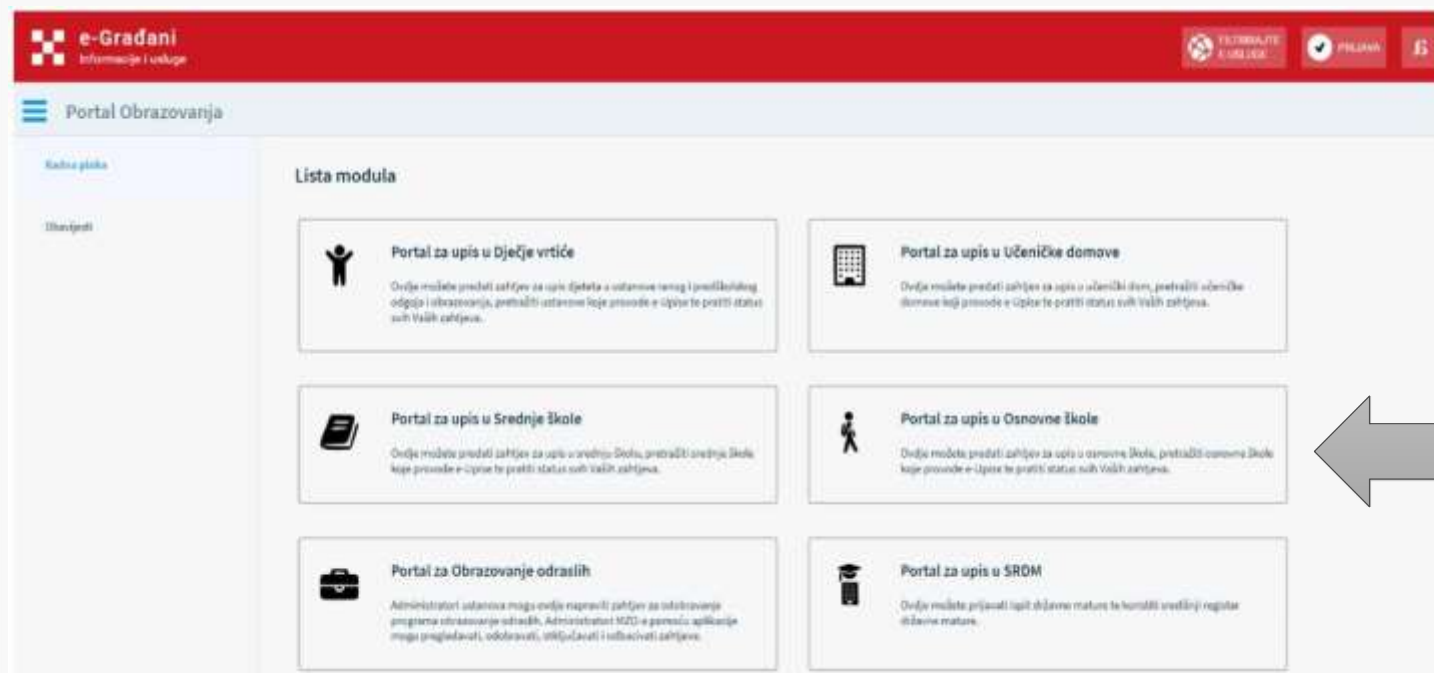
e-Građani
Informacije i usluge

FILTRIRAJTE E-USLUGE

PRIJAVA

Portal Obrazovanja

Radna ploča

Obavijesti

Lista modula

Portal za upis u Dječje vrtiće

Ovdje možete predati zahtjev za upis djeteta u ustanove ranog i predškolskog odgoja i obrazovanja, pretražiti ustanove koje provode e-Upise te pratiti status svih Vaših zahtjeva.

Portal za upis u Učeničke domove

Ovdje možete predati zahtjev za upis u učenički dom, pretražiti učeničke domove koji provode e-Upise te pratiti status svih Vaših zahtjeva.

Portal za upis u Srednje škole

Ovdje možete predati zahtjev za upis u srednju školu, pretražiti srednje škole koje provode e-Upise te pratiti status svih Vaših zahtjeva.

Portal za upis u Osnovne škole

Ovdje možete predati zahtjev za upis u osnovne škole, pretražiti osnovne škole koje provode e-Upise te pratiti status svih Vaših zahtjeva.

Portal za Obrazovanje odraslih

Administratori ustanova mogu ovdje napraviti zahtjev za odobravanje programa obrazovanja odraslih. Administratori MZO-a pomoću aplikacije mogu pregledavati, odobravati, isključivati i odbacivati zahtjeve.

Portal za upis u SRDM

Ovdje možete prijaviti ispit državne mature te koristiti središnji registar državne mature.